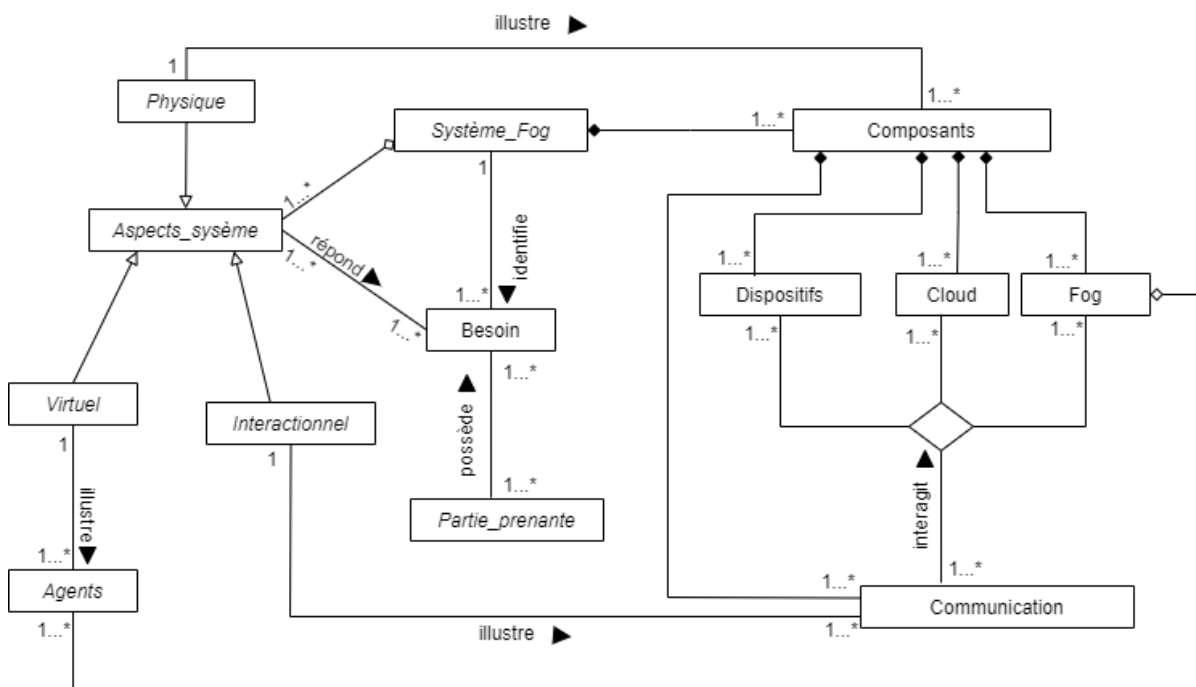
illustre ▶

1

Physique

1...*

Système_Fog

1...*

Composants

1...*

Aspects_sysème

répond ▶

1...*

1

identifie ▼

1...*

1...*

1...*

1...*

Dispositifs

Cloud

Fog

Besoin

1...*

1...*

1...*

1...*

1...*

▲ possède

Virtuel

Interactionnel

1

1

illustre ▼

1...*

Partie_prenante

▲ interagit

1...*

1...*

Agents

1...*

Communication

illustre ▶

1...*